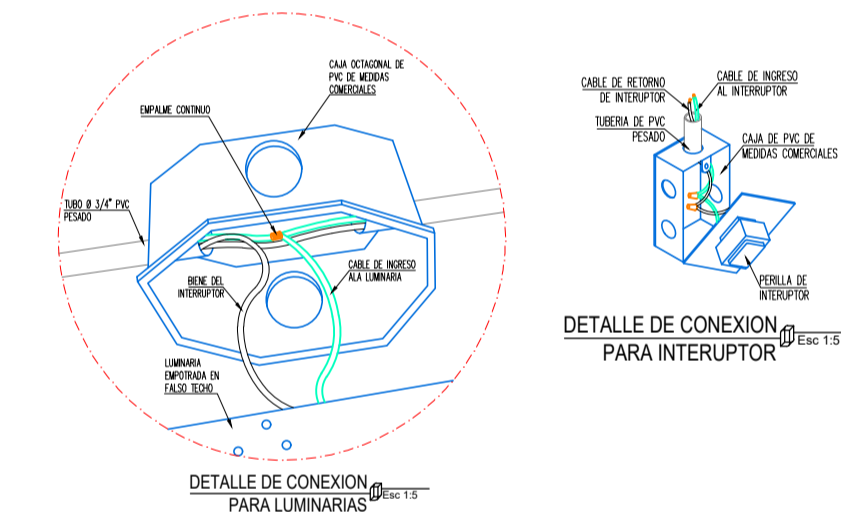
CAJA OCTAGONAL DE PVC DE MEDIDAS COMERCIALES

EMPALME CONTINUO

TUBO Ø 3/4" PVC PESADO

BIENE DEL INTERRUPTOR

CABLE DE INGRESO ALA LUMINARIA

LUMINARIA EMPOTRADA EN FALSO TECHO

DETALLE DE CONEXION
PARA LUMINARIAS
Esc 1:5

CABLE DE RETORNO DE INTERUPTOR

CABLE DE INGRESO AL INTERRUPTOR

TUBERIA DE PVC PESADO

CAJA DE PVC DE MEDIDAS COMERCIALES

PERILLA DE INTERRUPTOR

DETALLE DE CONEXION
PARA INTERUPTOR
Esc 1:5